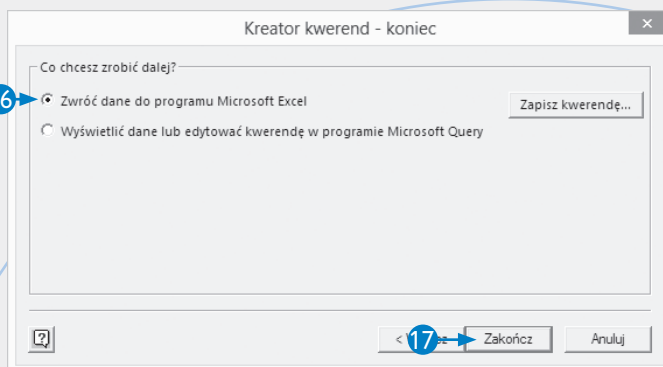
Kreator kwerend - koniec

×

Co chcesz zrobić dalej?

6

Zwróć dane do programu Microsoft Excel

Zapisz kwerendę...

Wyświetlić dane lub edytować kwerendę w programie Microsoft Query

?

< W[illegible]

17

Zakończ

Anuluj